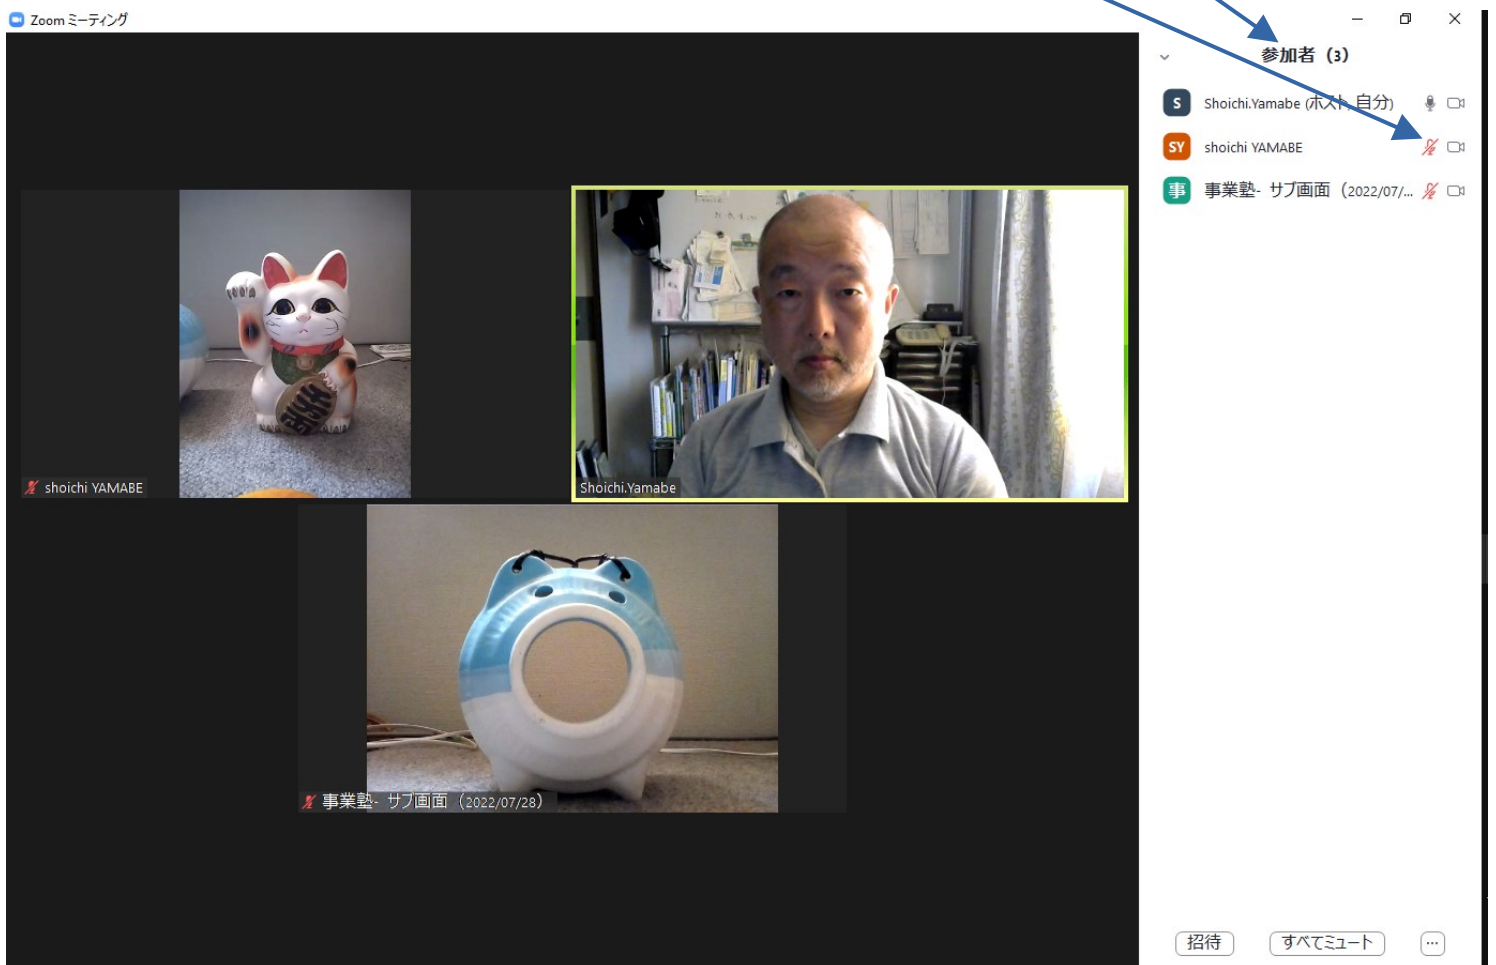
Zoom ミーティング

参加者（3）

S Shoichi.Yamabe (ホスト, 自分)

SY shoichi YAMABE

事 事業塾- サブ画面（2022/07/...

shoichi YAMABE

Shoichi.Yamabe

事業塾- サブ画面（2022/07/28）

招待

すべてミュート

...